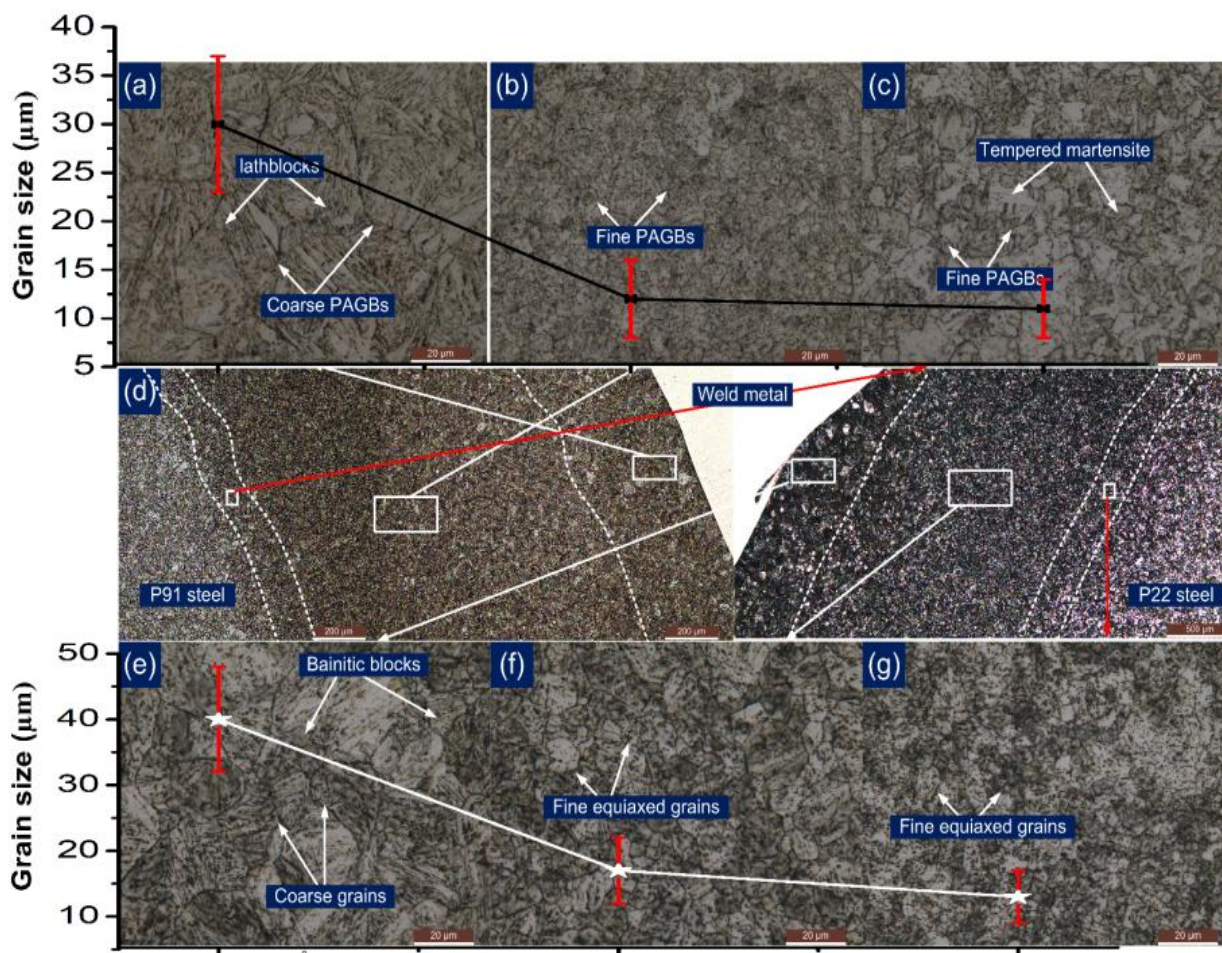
40
35
30
25
20
15
10
5
Grain size (μm)
(a)
lathblocks
Coarse PAGBs
20 μm
(b)
Fine PAGBs
20 μm
(c)
Tempered martensite
Fine PAGBs
20 μm
(d)
Weld metal
P91 steel
200 μm
200 μm
500 μm
P22 steel
50
40
30
20
10
Grain size (μm)
(e)
Bainitic blocks
Coarse grains
20 μm
(f)
Fine equiaxed grains
20 μm
(g)
Fine equiaxed grains
20 μm